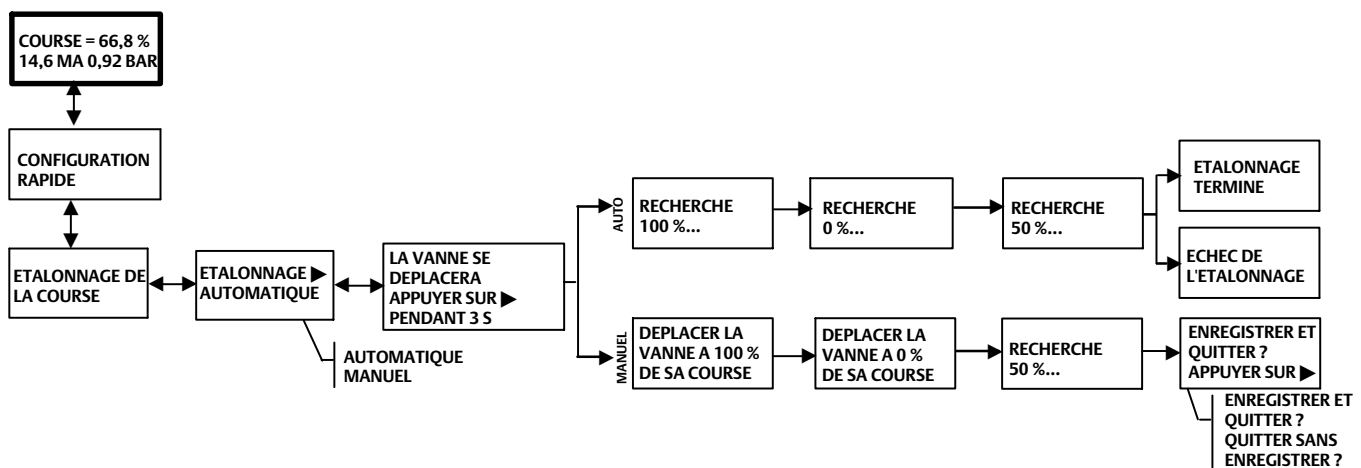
COURSE = 66,8 %
14,6 MA 0,92 BAR

CONFIGURATION RAPIDE

ETALONNAGE DE LA COURSE

ETALONNAGE ▶ AUTOMATIQUE

AUTOMATIQUE
MANUEL

LA VANNE SE DEPLACERA APPUYER SUR ▶ PENDANT 3 S

AUTO

RECHERCHE 100 %...

RECHERCHE 0 %...

RECHERCHE 50 %...

ETALONNAGE TERMINE

ECHEC DE L'ETALONNAGE

MANUEL

DEPLACER LA VANNE A 100 % DE SA COURSE

DEPLACER LA VANNE A 0 % DE SA COURSE

RECHERCHE 50 %...

ENREGISTRER ET QUITTER ? APPUYER SUR ▶

ENREGISTRER ET QUITTER ?
QUITTER SANS ENREGISTRER ?